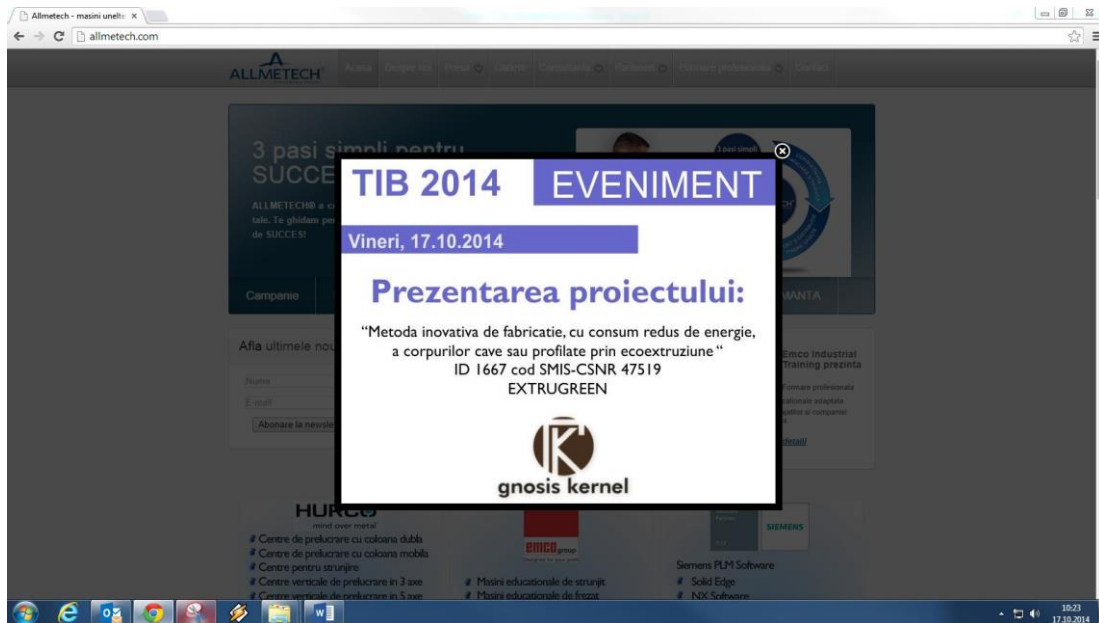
Allmetech - masini unelte ×

allmetech.com

ALLMETECH Acasa Despre noi Prima Cariere Consultanta Parteneri Formare profesionala Contact

3 pasi simpli pentru SUCCE

ALLMETECH® a c tale. Te ghidam pe de SUCCES!

3 pasi simpli

Campanie

ANTA

Afla ultimele nou

Nume

E-mail

Abonare la newsle

Emco industrial Training prezinta

Formare profesionala

detalii

TIB 2014 EVENIMENT

Vineri, 17.10.2014

Prezentarea proiectului:

"Metoda inovativa de fabricatie, cu consum redus de energie, a corpurilor cave sau profilate prin ecoextruziune"
ID 1667 cod SMIS-CSNR 47519
EXTRUGREEN

gnosis kernel

HURCO
mind over metal

Centre de prelucrare cu coloana dubla
Centre de prelucrare cu coloana mobila
Centre pentru strunjire
Centre verticale de prelucrare in 3 axe
Centre verticale de prelucrare in 5 axe

emco group

Masini educationale de strunjit
Masini educationale de frezat

SIEMENS

Siemens PLM Software
Solid Edge
NX Software

10:23
17.10.2014